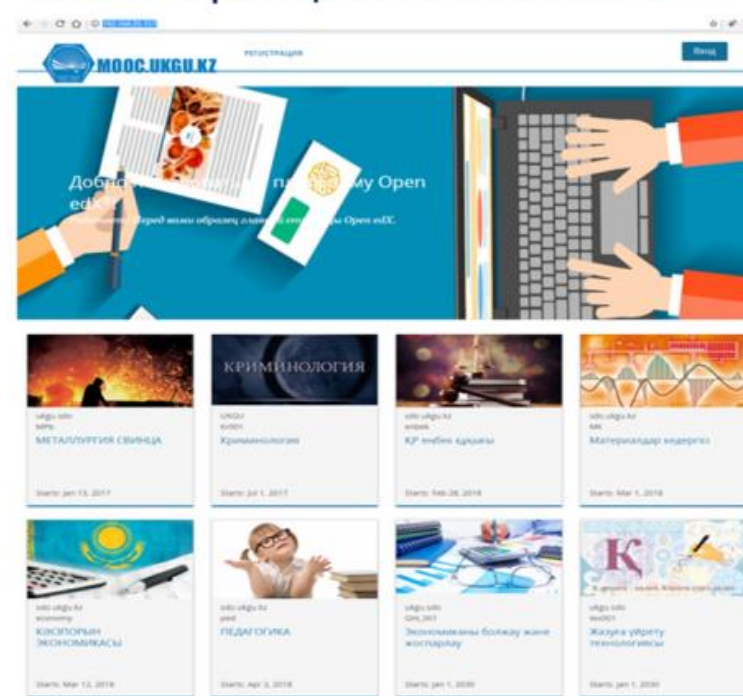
MOOC.UKGU.KZ

РЕГИСТРАЦИЯ

Вход

Добро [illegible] пл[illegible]му Open edX

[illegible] Перед вами образец главной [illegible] Open edX.

КРИМИНОЛОГИЯ

ukgu.sdo
MPb
МЕТАЛЛУРГИЯ СВИНЦА
Starts: Jan 13, 2017

UKGU
Kri001
Криминология
Starts: Jul 1, 2017

sdo.ukgu.kz
enbek
ҚР еңбек құқығы
Starts: Feb 28, 2018

sdo.ukgu.kz
MK
Материалдар кедергісі
Starts: Mar 1, 2018

sdo.ukgu.kz
economy
КӘСІПОРЫН ЭКОНОМИКАСЫ
Starts: Mar 12, 2018

sdo.ukgu.kz
ped
ПЕДАГОГИКА
Starts: Apr 3, 2018

ukgu.sdo
Gm_001
Экономиканы болжау және жоспарлау
Starts: Jan 1, 2020

ukgu.sdo
text001
Жазуға үйрету технологиясы
Starts: Jan 1, 2020